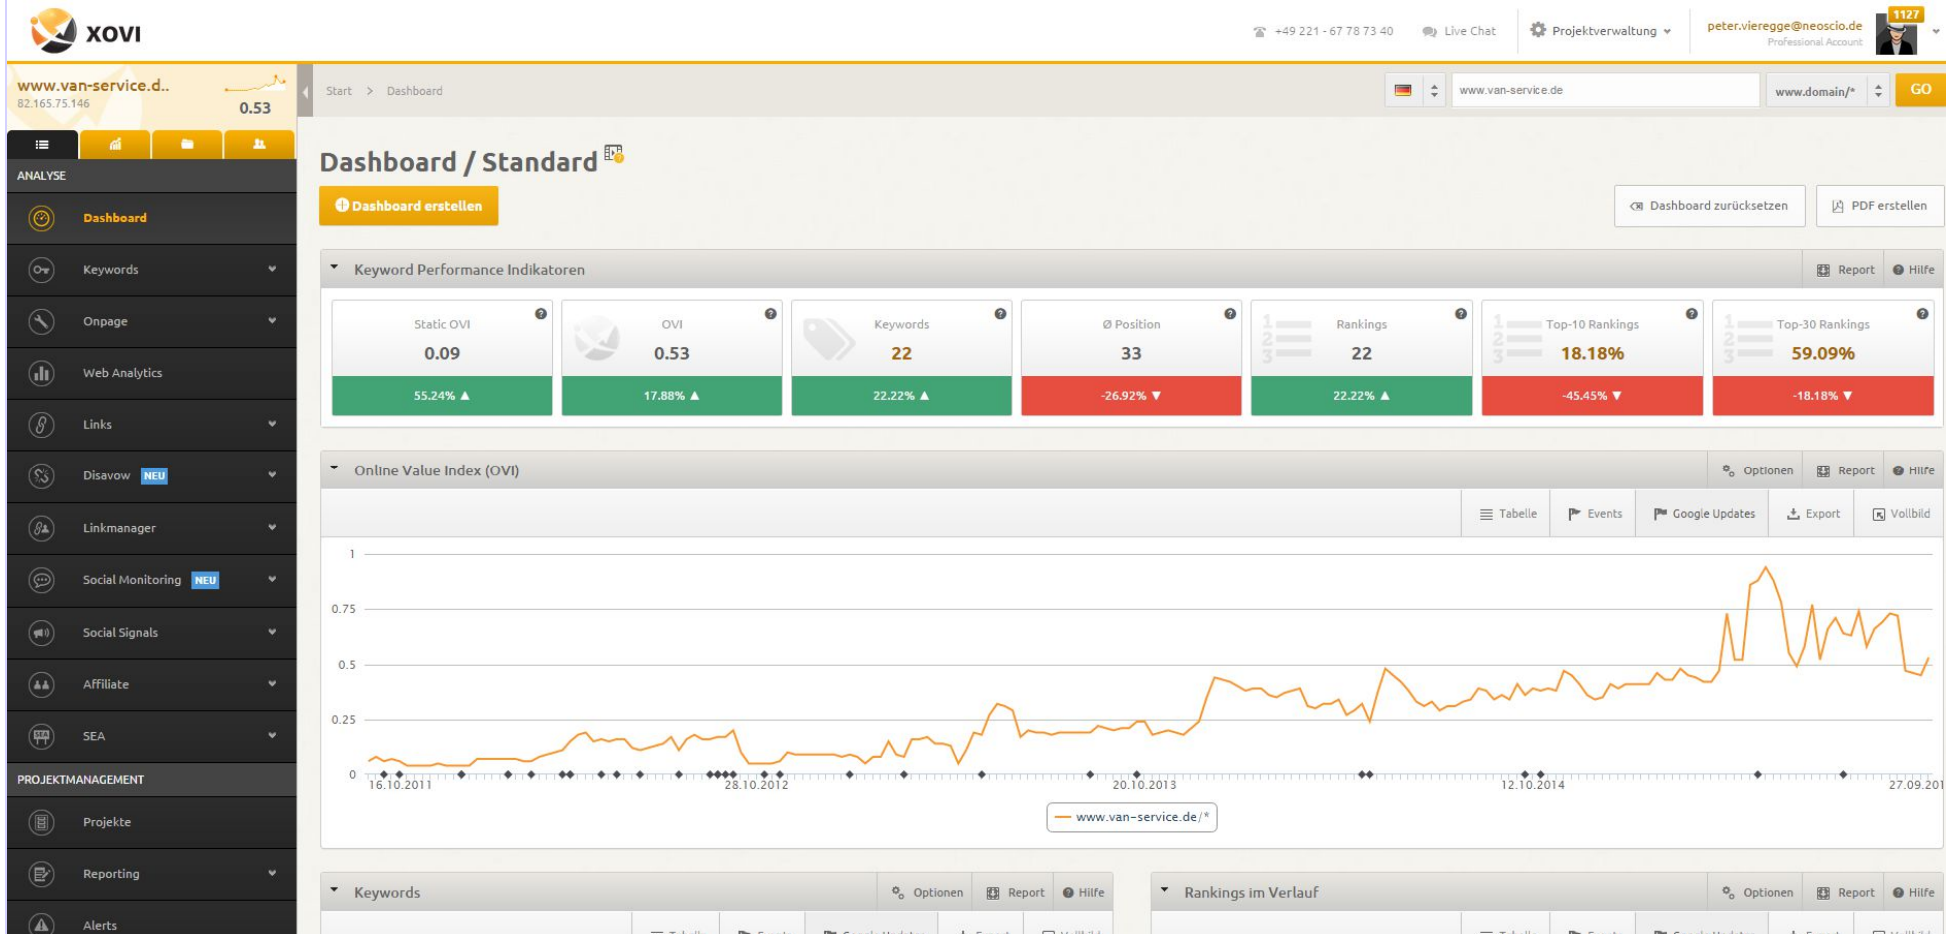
XOVI

+49 221 - 67 78 73 40 Live Chat Projektverwaltung peter.vieregge@neoscio.de Professional Account 1127

www.van-service.d..
82.165.75.146
0.53

ANALYSE
Dashboard
Keywords
Onpage
Web Analytics
Links
Disavow NEU
Linkmanager
Social Monitoring NEU
Social Signals
Affiliate
SEA
PROJEKTMANAGEMENT
Projekte
Reporting
Alerts

Start > Dashboard

www.van-service.de www.domain/* GO

Dashboard / Standard

Dashboard erstellen

Dashboard zurücksetzen PDF erstellen

Keyword Performance Indikatoren Report Hilfe

| Static OVI | OVI | Keywords | Ø Position | Rankings | Top-10 Rankings | Top-30 Rankings |
|---|---|---|---|---|---|---|
| 0.09 | 0.53 | 22 | 33 | 22 | 18.18% | 59.09% |
| 55.24% ▲ | 17.88% ▲ | 22.22% ▲ | -26.92% ▼ | 22.22% ▲ | -45.45% ▼ | -18.18% ▼ |

Online Value Index (OVI) Optionen Report Hilfe

Tabelle Events Google Updates Export Vollbild

1
0.75
0.5
0.25
0
16.10.2011 28.10.2012 20.10.2013 12.10.2014 27.09.201

www.van-service.de/*

Keywords Optionen Report Hilfe

Rankings im Verlauf Optionen Report Hilfe